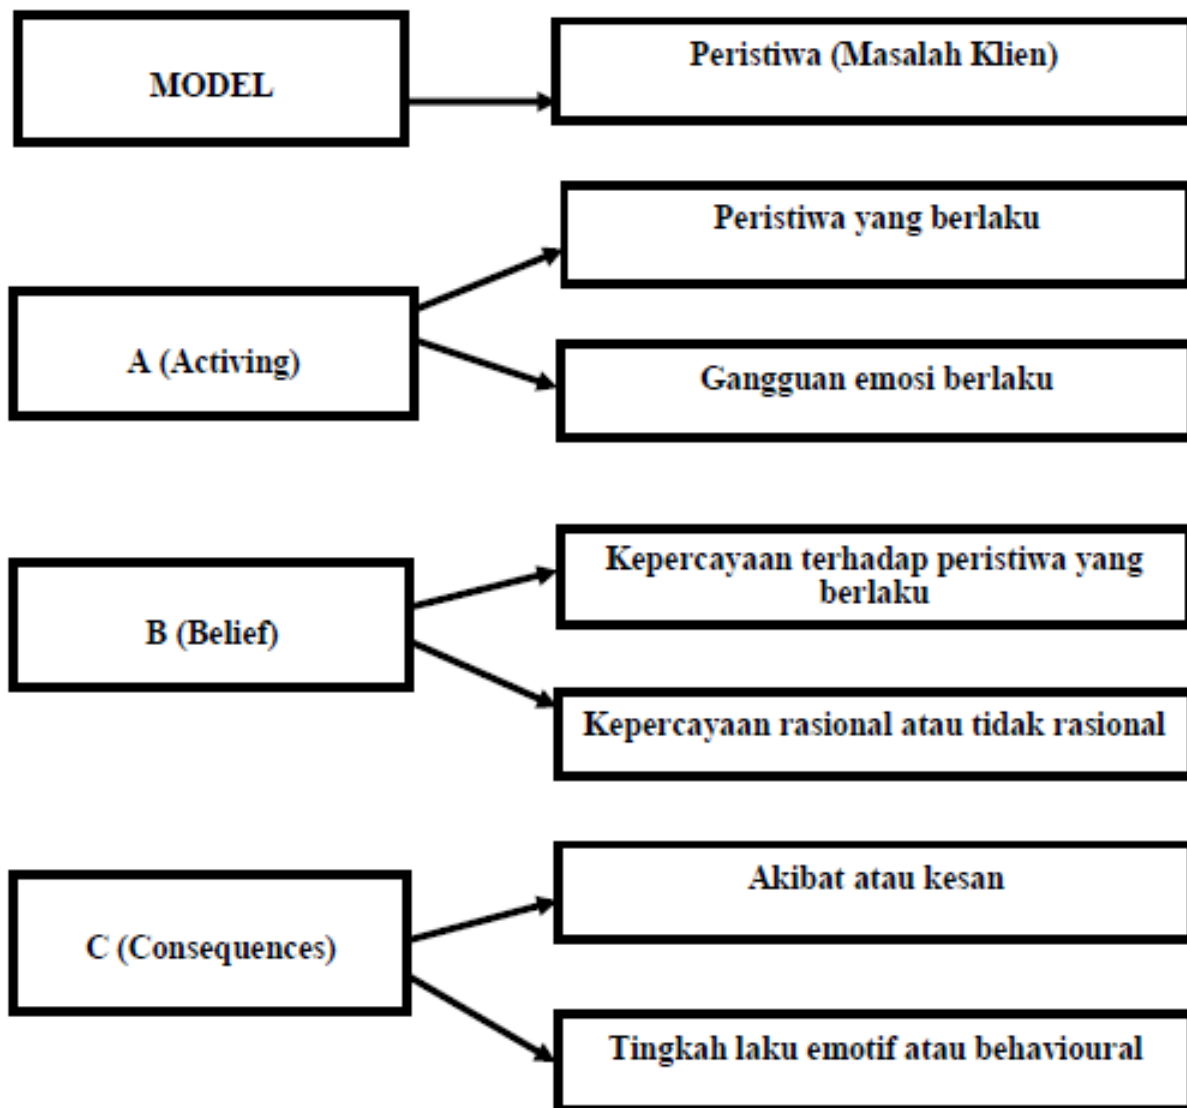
MODEL

Peristiwa (Masalah Klien)

A (Activing)

Peristiwa yang berlaku

Gangguan emosi berlaku

B (Belief)

Kepercayaan terhadap peristiwa yang berlaku

Kepercayaan rasional atau tidak rasional

C (Consequences)

Akibat atau kesan

Tingkah laku emotif atau behavioural